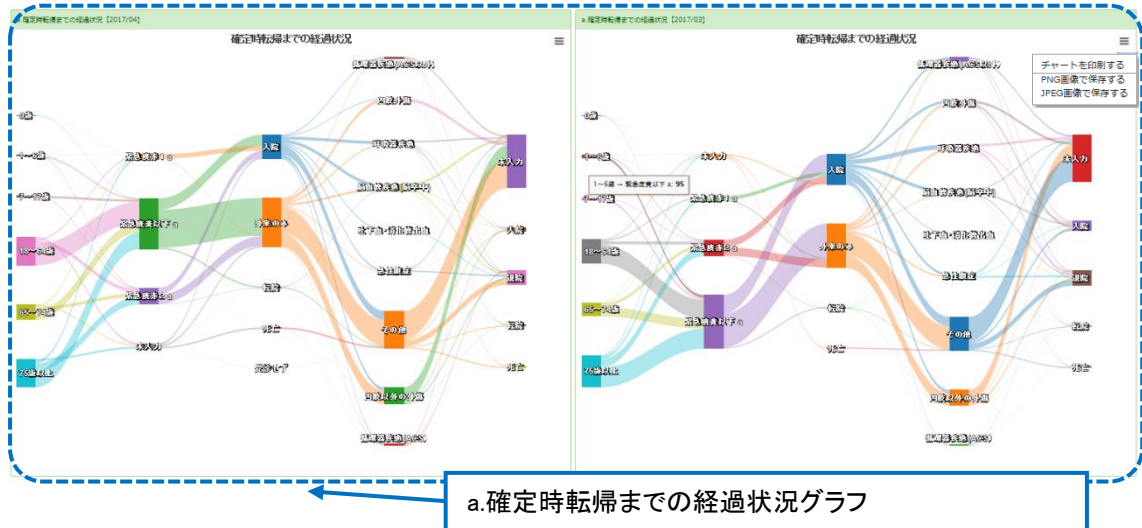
確定時転帰までの経過状況【2017/04】

確定時転帰までの経過状況

0歳
1～6歳
7～17歳
18～64歳
65～74歳
75歳以上

緊急度赤1 a
緊急度赤以下 a
緊急度赤2 a
未入力

入院
外来のみ
転院
死亡
死亡ルーア

循環器疾患(ACS以外)
外傷・熱傷
呼吸器疾患
脳血管疾患(脳卒中)
吐下血・消化管出血
急性腹症
その他
外傷以外の外傷
循環器疾患(ACS)

未入力
入院
退院
転院
死亡

a.確定時転帰までの経過状況【2017/03】

確定時転帰までの経過状況

チャートを印刷する
PNG画像で保存する
JPEG画像で保存する

0歳
1～6歳
7～17歳
18～64歳
65～74歳
75歳以上

1～6歳 → 緊急度黄以下 a: 95

未入力
緊急度赤1 a
緊急度赤2 a
緊急度黄以下 a

入院
外来のみ
転院
死亡

循環器疾患(ACS以外)
外傷・熱傷
呼吸器疾患
脳血管疾患(脳卒中)
吐下血・消化管出血
急性腹症
その他
外傷以外の外傷
循環器疾患(ACS)

未入力
入院
退院
転院
死亡

a.確定時転帰までの経過状況グラフ